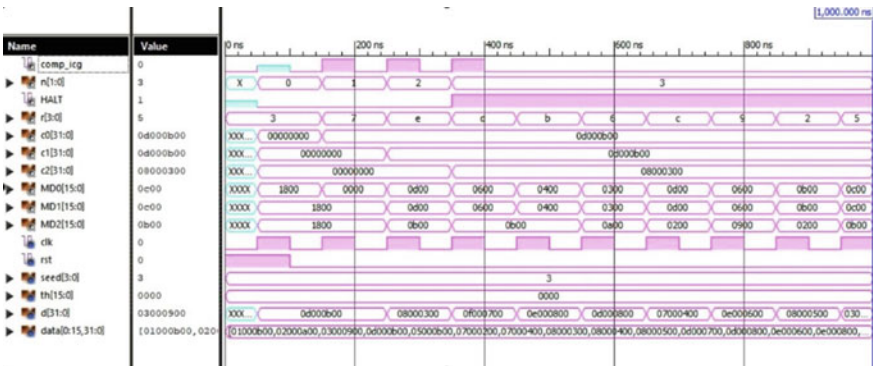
1,000.000 ns

| Name | Value | 0 ns | 200 ns | 400 ns | 600 ns | 800 ns |
|---|---|---|---|---|---|---|
| comp_icg | 0 | | | | | |
| n[1:0] | 3 | X 0 1 2 | | 3 | | |
| HALT | 1 | | | | | |
| r[3:0] | 5 | 3 7 e | d b | 6 c | 9 2 | 5 |
| c0[31:0] | 0d000b00 | XXX... 00000000 | | 0d000b00 | | |
| c1[31:0] | 0d000b00 | XXX... 00000000 | | 0d000b00 | | |
| c2[31:0] | 08000300 | XXX... 00000000 | | 08000300 | | |
| MD0[15:0] | 0c00 | XXXX 1800 0000 0d00 | 0600 0400 | 0300 0d00 | 0600 0b00 | 0c00 |
| MD1[15:0] | 0c00 | XXXX 1800 0d00 | 0600 0400 | 0300 0d00 | 0600 0b00 | 0c00 |
| MD2[15:0] | 0b00 | XXXX 1800 0b00 | 0b00 | 0a00 0200 | 0900 0200 | 0b00 |
| clk | 0 | | | | | |
| rst | 0 | | | | | |
| seed[3:0] | 3 | | | 3 | | |
| th[15:0] | 0000 | | | 0000 | | |
| d[31:0] | 03000900 | XXX... 0d000b00 | 08000300 | 0f000700 0e000800 0d000800 | 07000400 0e000600 | 08000500 030... |
| data[0:15,31:0] | [01000b00,020 | [01000b00,02000a00,03000900,0d000b00,05000b00,07000200,07000400,08000300,08000400,08000500,0d000700,0d000800,0e000600,0e000800, | | | | |